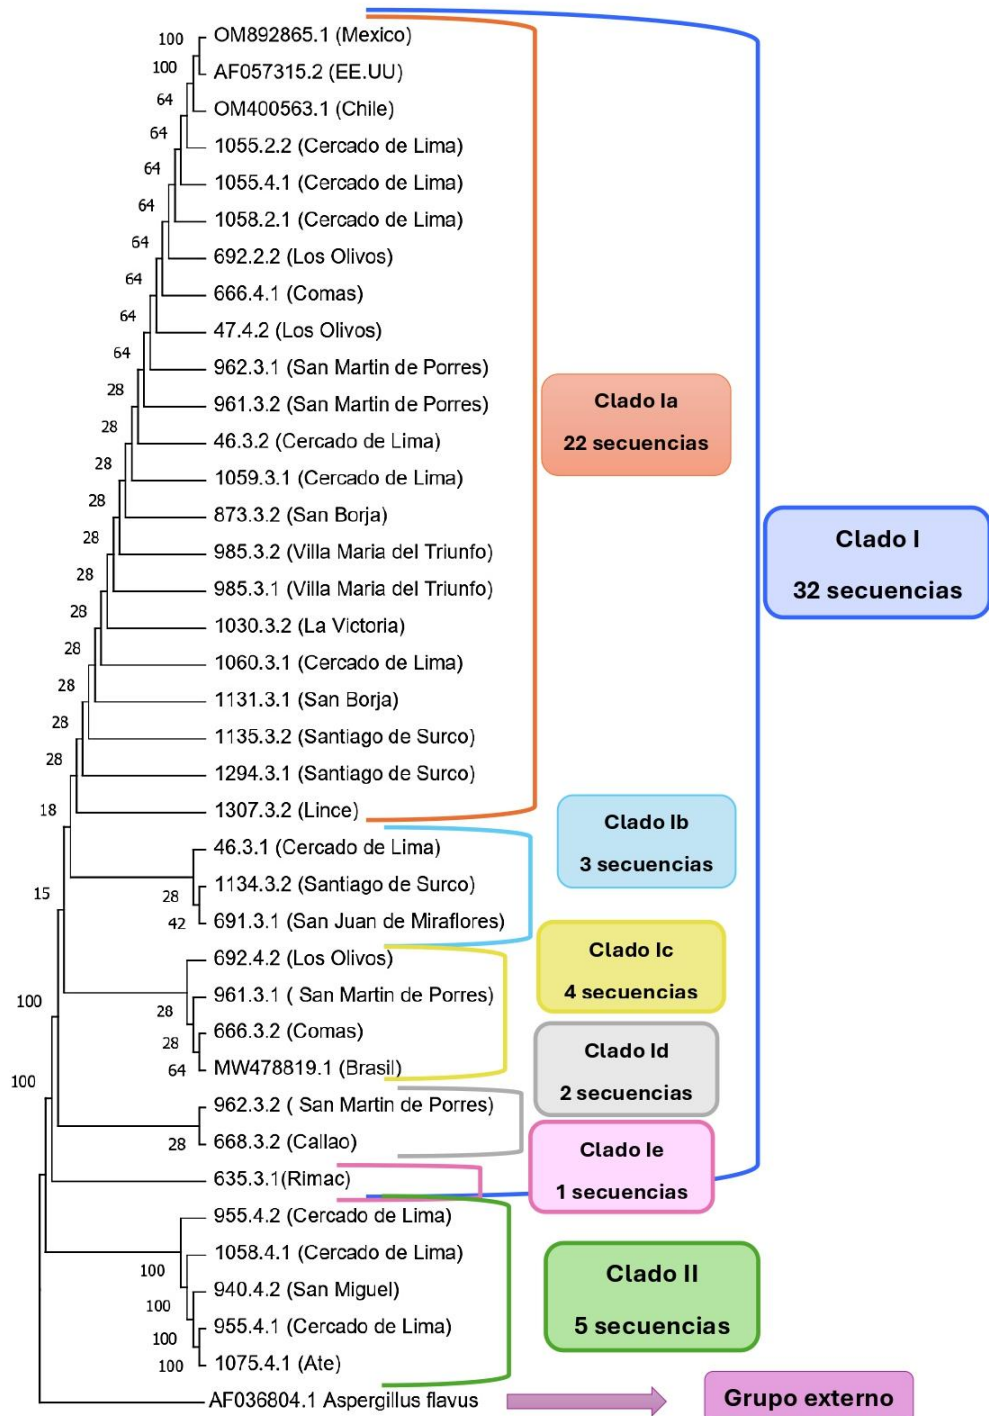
100 OM892865.1 (Mexico)
100 AF057315.2 (EE.UU)
64 OM400563.1 (Chile)
64 1055.2.2 (Cercado de Lima)
64 1055.4.1 (Cercado de Lima)
64 1058.2.1 (Cercado de Lima)
64 692.2.2 (Los Olivos)
64 666.4.1 (Comas)
64 47.4.2 (Los Olivos)
64 962.3.1 (San Martin de Porres)
28 961.3.2 (San Martin de Porres)
28 46.3.2 (Cercado de Lima)
28 1059.3.1 (Cercado de Lima)
28 873.3.2 (San Borja)
28 985.3.2 (Villa Maria del Triunfo)
28 985.3.1 (Villa Maria del Triunfo)
28 1030.3.2 (La Victoria)
28 1060.3.1 (Cercado de Lima)
28 1131.3.1 (San Borja)
28 1135.3.2 (Santiago de Surco)
28 1294.3.1 (Santiago de Surco)
18 1307.3.2 (Lince)
46.3.1 (Cercado de Lima)
15 28 1134.3.2 (Santiago de Surco)
42 691.3.1 (San Juan de Miraflores)
692.4.2 (Los Olivos)
100 961.3.1 ( San Martin de Porres)
28 666.3.2 (Comas)
28
64 MW478819.1 (Brasil)
100 962.3.2 ( San Martin de Porres)
28 668.3.2 (Callao)
635.3.1(Rimac)
955.4.2 (Cercado de Lima)
1058.4.1 (Cercado de Lima)
100 940.4.2 (San Miguel)
100
100 955.4.1 (Cercado de Lima)
100 1075.4.1 (Ate)
AF036804.1 Aspergillus flavus

Clado Ia
22 secuencias

Clado I
32 secuencias

Clado Ib
3 secuencias

Clado Ic
4 secuencias

Clado Id
2 secuencias

Clado Ie
1 secuencias

Clado II
5 secuencias

Grupo externo